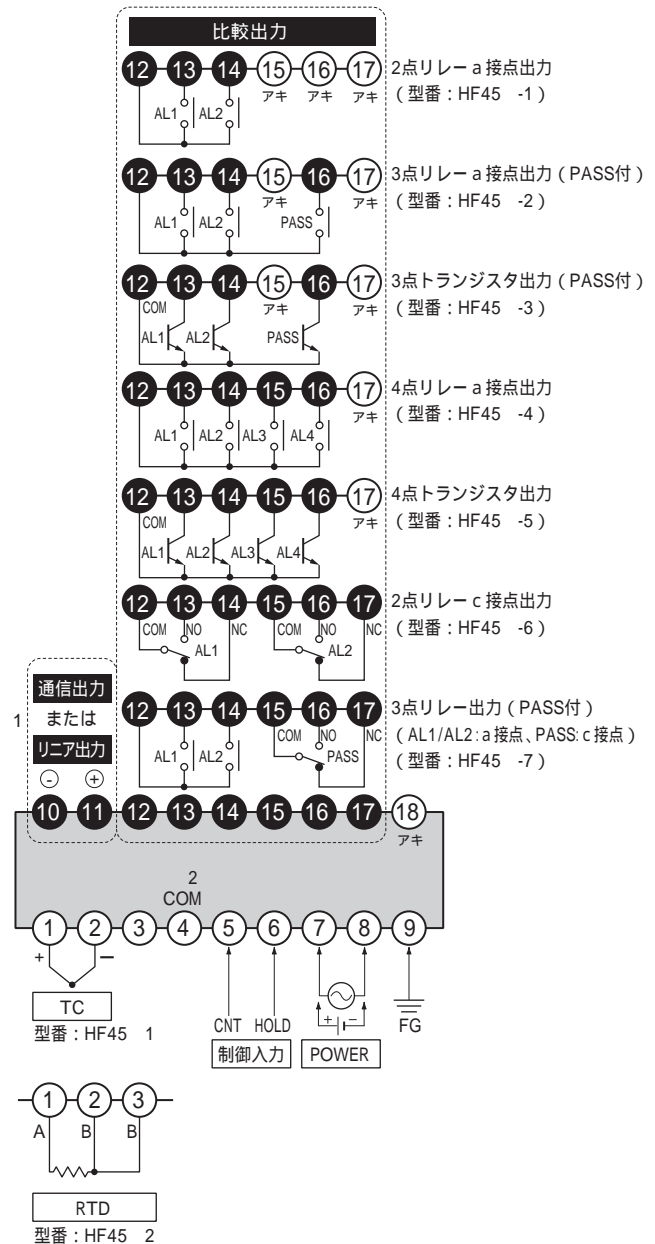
比較出力

12 13 14 15 16 17
AL1 AL2 アキ アキ アキ
2点リレー a 接点出力
（型番：HF45 -1）

12 13 14 15 16 17
AL1 AL2 アキ PASS アキ
3点リレー a 接点出力（PASS付）
（型番：HF45 -2）

12 13 14 15 16 17
COM AL1 AL2 アキ PASS アキ
3点トランジスタ出力（PASS付）
（型番：HF45 -3）

12 13 14 15 16 17
AL1 AL2 AL3 AL4 アキ
4点リレー a 接点出力
（型番：HF45 -4）

12 13 14 15 16 17
COM AL1 AL2 AL3 AL4 アキ
4点トランジスタ出力
（型番：HF45 -5）

12 13 14 15 16 17
COM NO NC AL1 COM NO NC AL2
2点リレー c 接点出力
（型番：HF45 -6）

12 13 14 15 16 17
AL1 AL2 COM NO NC PASS
3点リレー出力（PASS付）
（AL1/AL2：a 接点、PASS：c 接点）
（型番：HF45 -7）

1
通信出力
または
リニア出力
⊖ ⊕

10 11 12 13 14 15 16 17 18
アキ

2
COM

1 2 3 4 5 6 7 8 9
+ −
TC
型番：HF45 1

CNT HOLD
制御入力

+ −
POWER

FG

1 2 3
A B B
RTD
型番：HF45 2